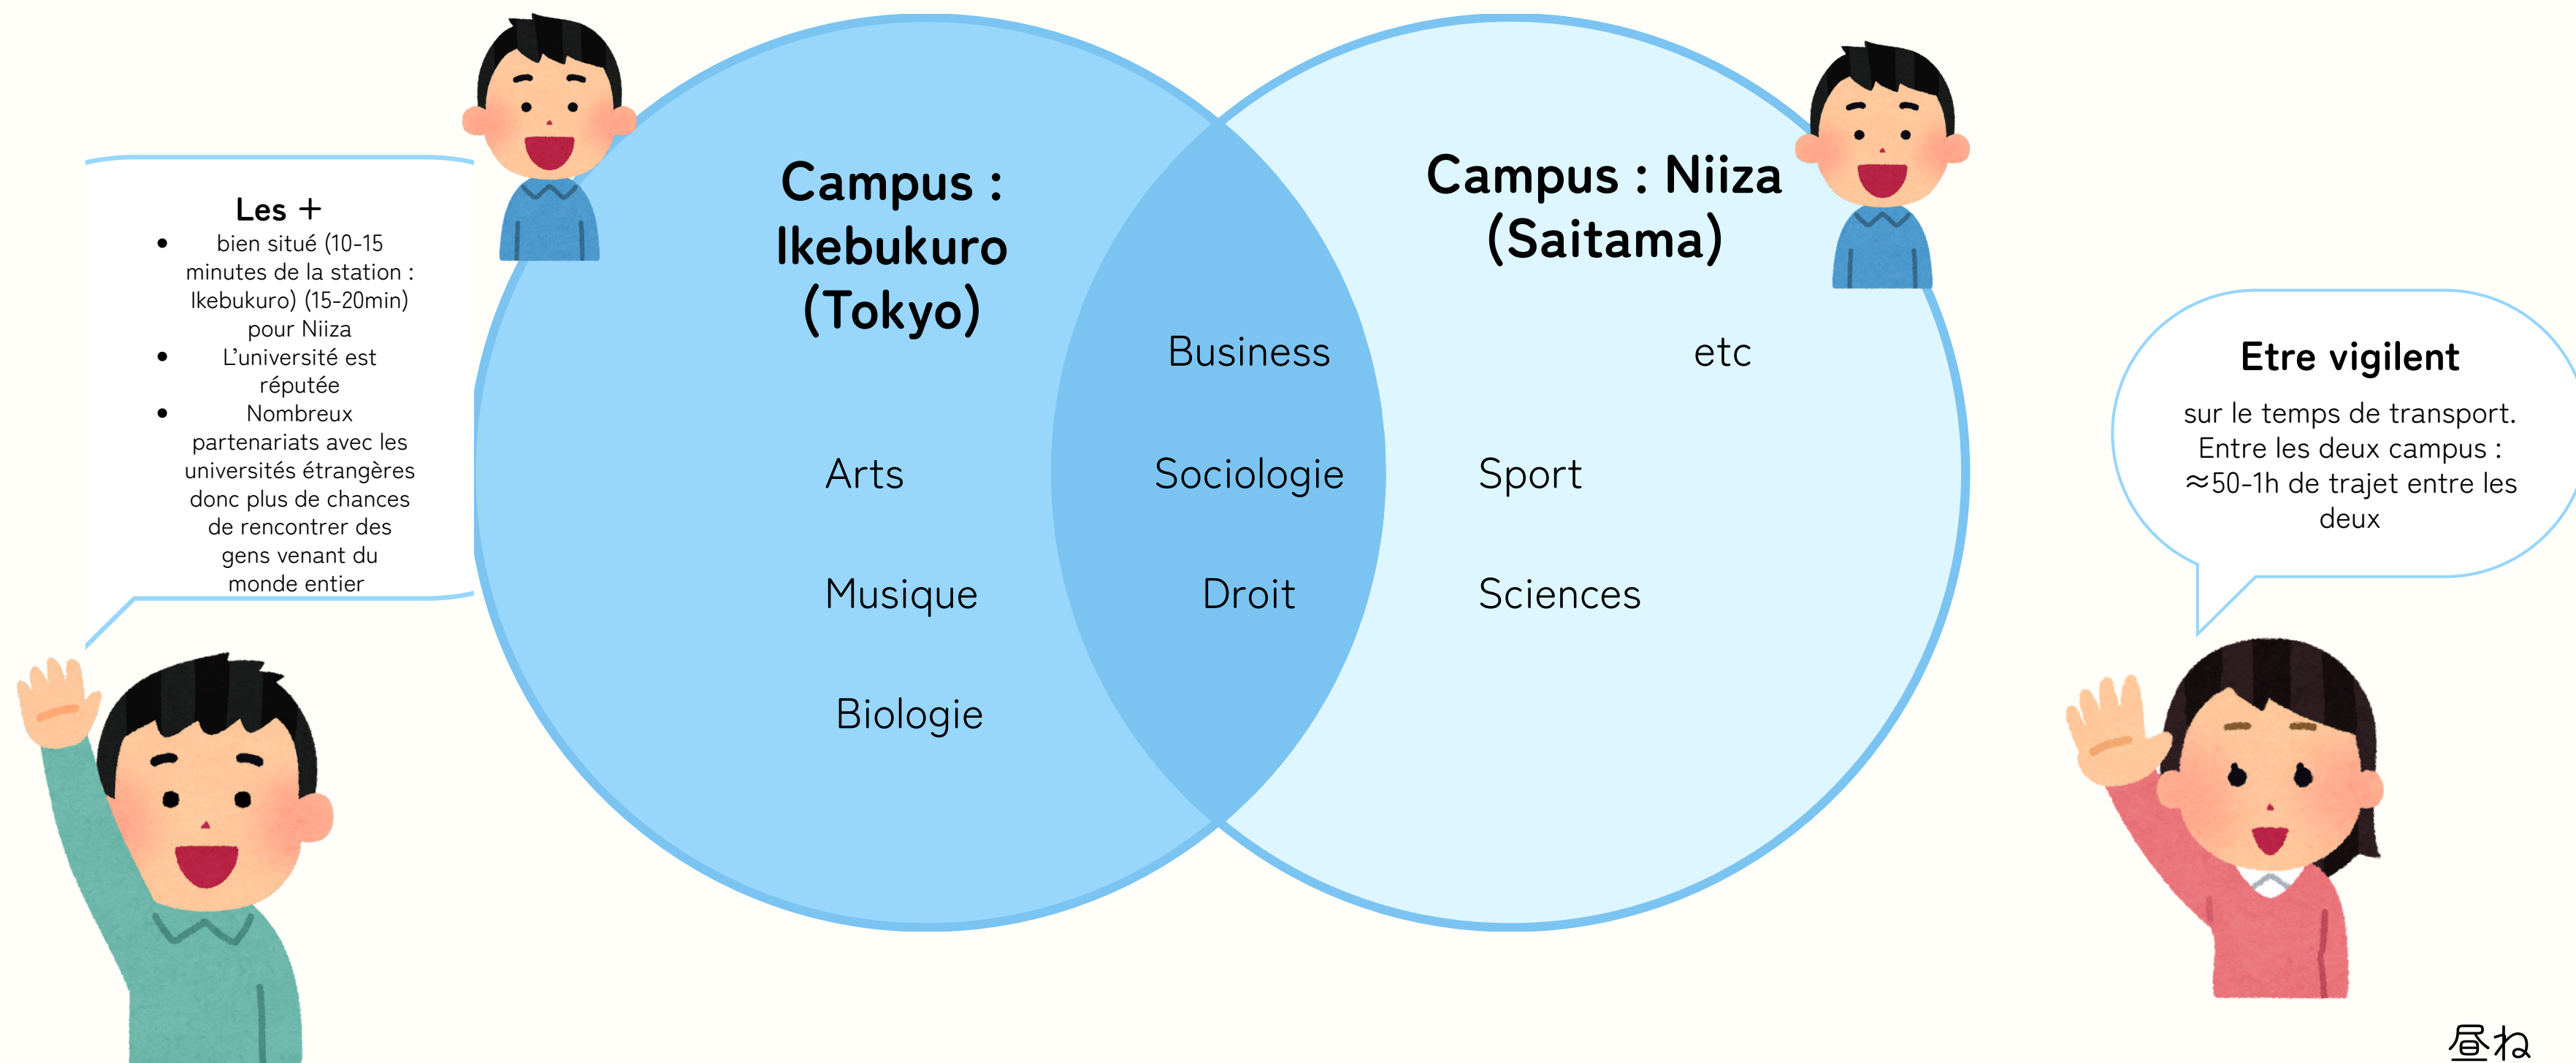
Les +

- bien situé (10-15 minutes de la station : Ikebukuro) (15-20min) pour Niiza
- L'université est réputée
- Nombreux partenariats avec les universités étrangères donc plus de chances de rencontrer des gens venant du monde entier

Campus : Ikebukuro (Tokyo)

Arts

Musique

Biologie

Business

Sociologie

Droit

Campus : Niiza (Saitama)

etc

Sport

Sciences

Etre vigilent

sur le temps de transport. Entre les deux campus : ≈50-1h de trajet entre les deux

昼ね